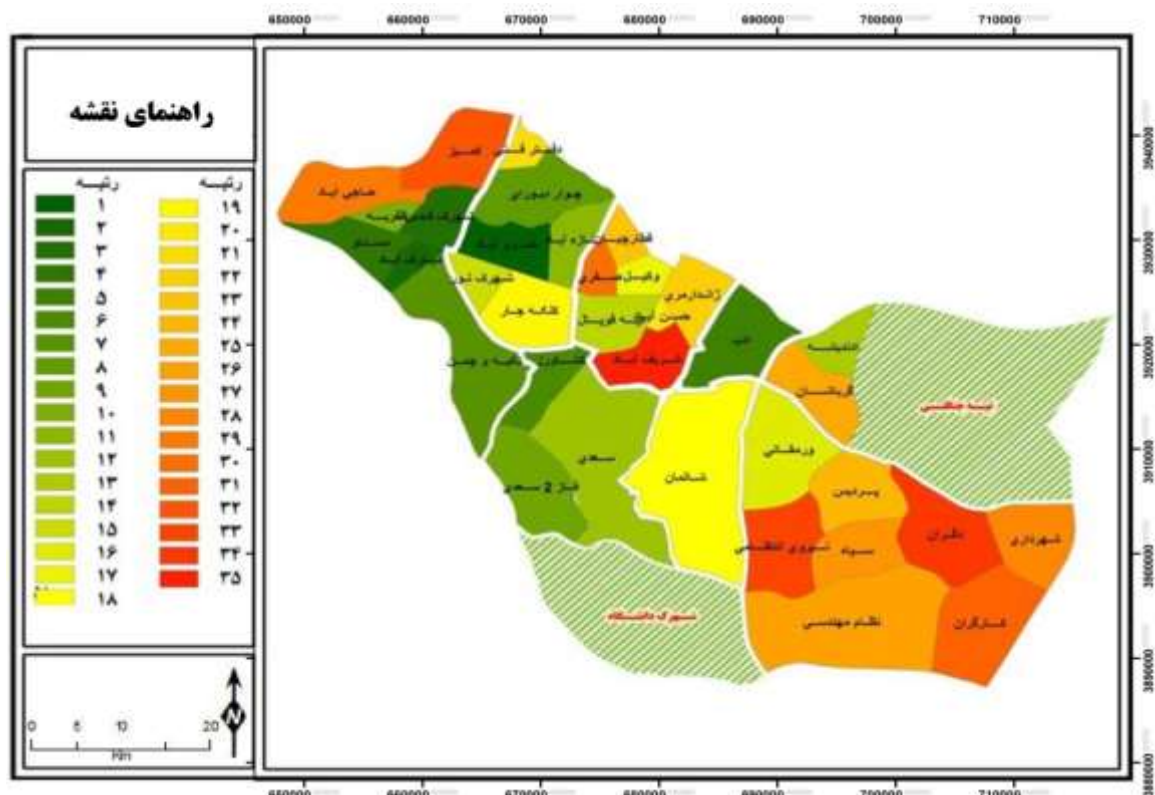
650000 660000 670000 680000 690000 700000 710000

راهنمای نقشه

رتبه
۱
۲
۳
۴
۵
۶
۷
۸
۹
۱۰
۱۱
۱۲
۱۳
۱۴
۱۵
۱۶
۱۷
۱۸

رتبه
۱۹
۲۰
۲۱
۲۲
۲۳
۲۴
۲۵
۲۶
۲۷
۲۸
۲۹
۳۰
۳۱
۳۲
۳۳
۳۴
۳۵

0 5 10 20
Km

N

حاجی آباد
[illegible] تبریز
چهار دیواری
شهرک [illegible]
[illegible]
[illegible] آباد
شهرک نور
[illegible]
وکیل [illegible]
زاهدان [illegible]
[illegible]
کالیه چنار
شریف آباد
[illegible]
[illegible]
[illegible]
سعدی
فاز 2 سعدی
شالمان
قریالتیان
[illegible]
تپه جاهی
ورمقانی
وسراجیی
شورای انقلابی
سپاه
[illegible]
شهرداری
نظام مهندسی
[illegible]
شهرک دانشگاه

3940000
3930000
3920000
3910000
3900000
3890000
3880000